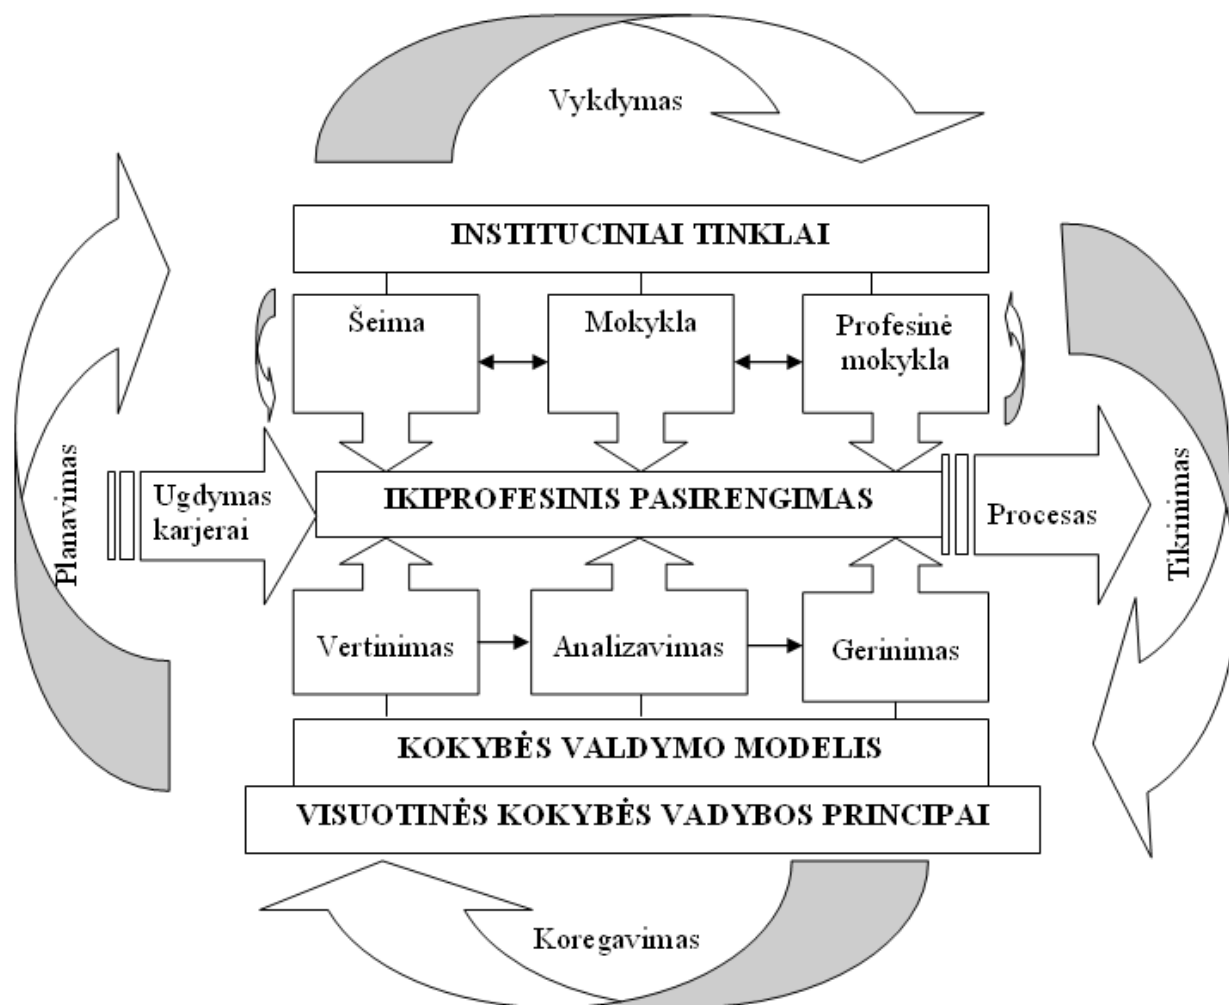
Vykdymas

INSTITUCINIAI TINKLAI

Šeima

Mokykla

Profesinė mokykla

Planavimas

Ugdymas karjerai

IKIPROFESINIS PASIRENGIMAS

Procesas

Tikrinimas

Vertinimas

Analizavimas

Gerinimas

KOKYBĖS VALDYMO MODELIS

VISUOTINĖS KOKYBĖS VADYBOS PRINCIPAI

Koregavimas